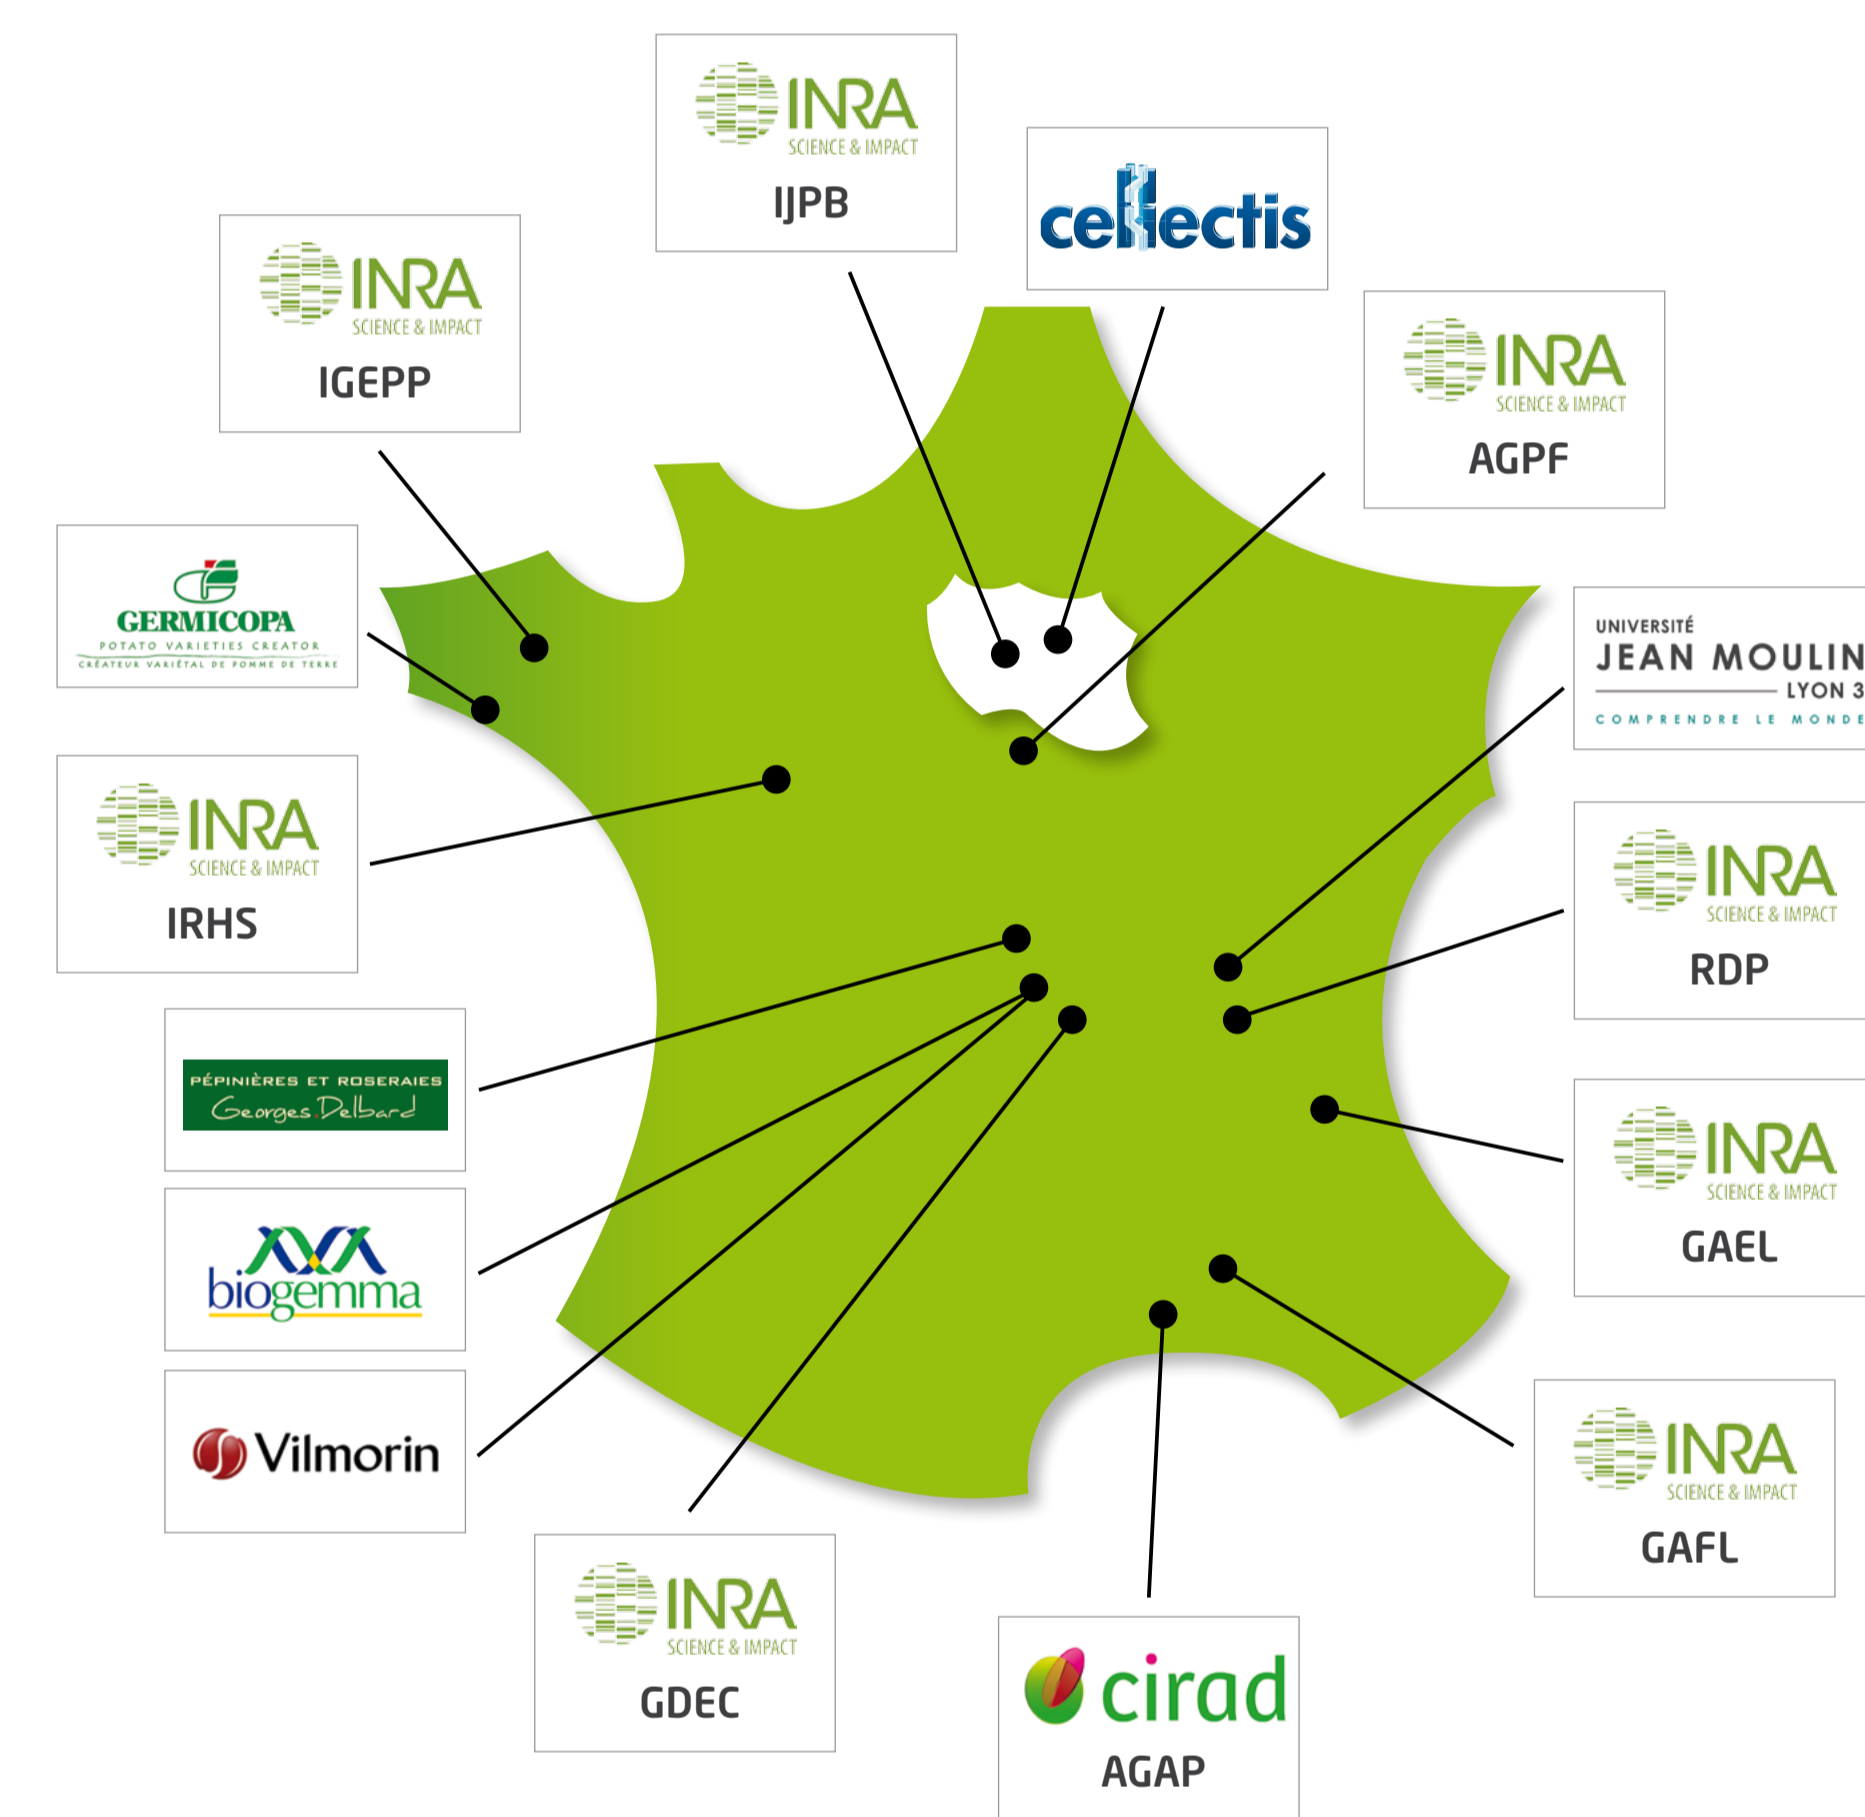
INRA
SCIENCE & IMPACT
IJPB

cellectis

INRA
SCIENCE & IMPACT
IGEPP

INRA
SCIENCE & IMPACT
AGPF

GERMICOPA
POTATO VARIETIES CREATOR
CRÉATEUR VARIÉTAL DE POMME DE TERRE

UNIVERSITÉ
JEAN MOULIN
LYON 3
COMPRENDRE LE MONDE

INRA
SCIENCE & IMPACT
IRHS

INRA
SCIENCE & IMPACT
RDP

PÉPINIÈRES ET ROSERAIES
Georges Delbard

INRA
SCIENCE & IMPACT
GAEL

biogemma

Vilmorin

INRA
SCIENCE & IMPACT
GAFL

INRA
SCIENCE & IMPACT
GDEC

cirad
AGAP